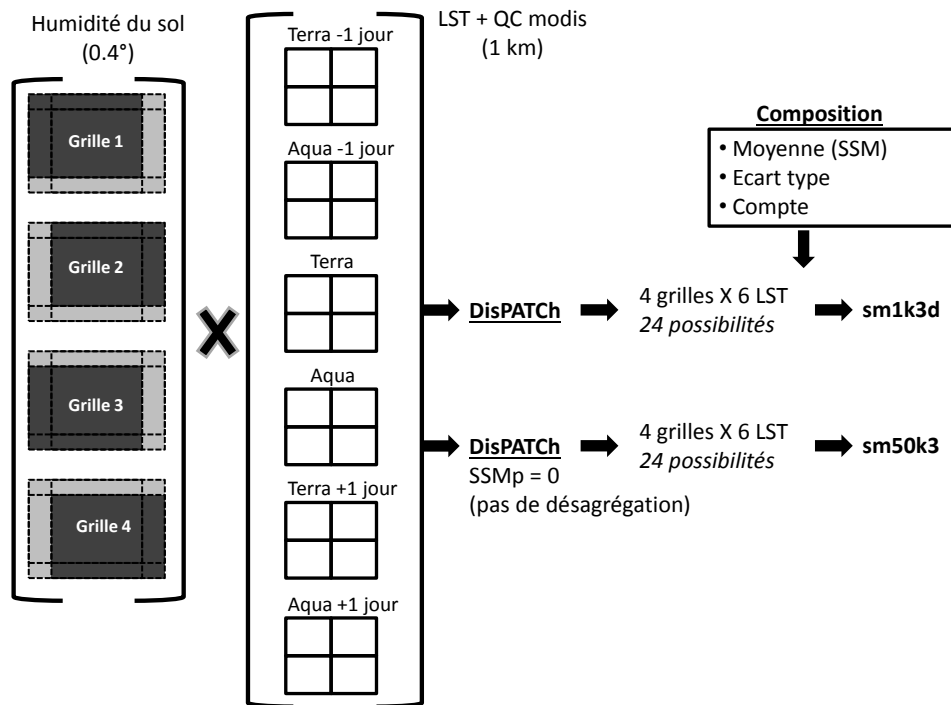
Humidité du sol
(0.4°)

Grille 1

Grille 2

Grille 3

Grille 4

X

LST + QC modis
(1 km)

Terra -1 jour

Aqua -1 jour

Terra

Aqua

Terra +1 jour

Aqua +1 jour

Composition
• Moyenne (SSM)
• Ecart type
• Compte

DisPATCh

4 grilles X 6 LST
*24 possibilités*

sm1k3d

DisPATCh
SSMp = 0
(pas de désagrégation)

4 grilles X 6 LST
*24 possibilités*

sm50k3